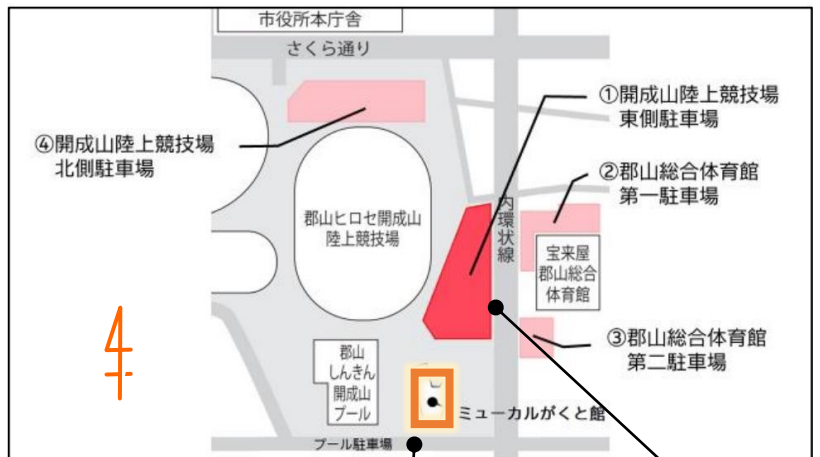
市役所本庁舎

さくら通り

①開成山陸上競技場
東側駐車場

④開成山陸上競技場
北側駐車場

②郡山総合体育館
第一駐車場

郡山ヒロセ開成山
陸上競技場

内環状線

宝来屋
郡山総合
体育館

③郡山総合体育館
第二駐車場

4

郡山
しんきん
開成山
プール

ミューカルがくと館

プール駐車場